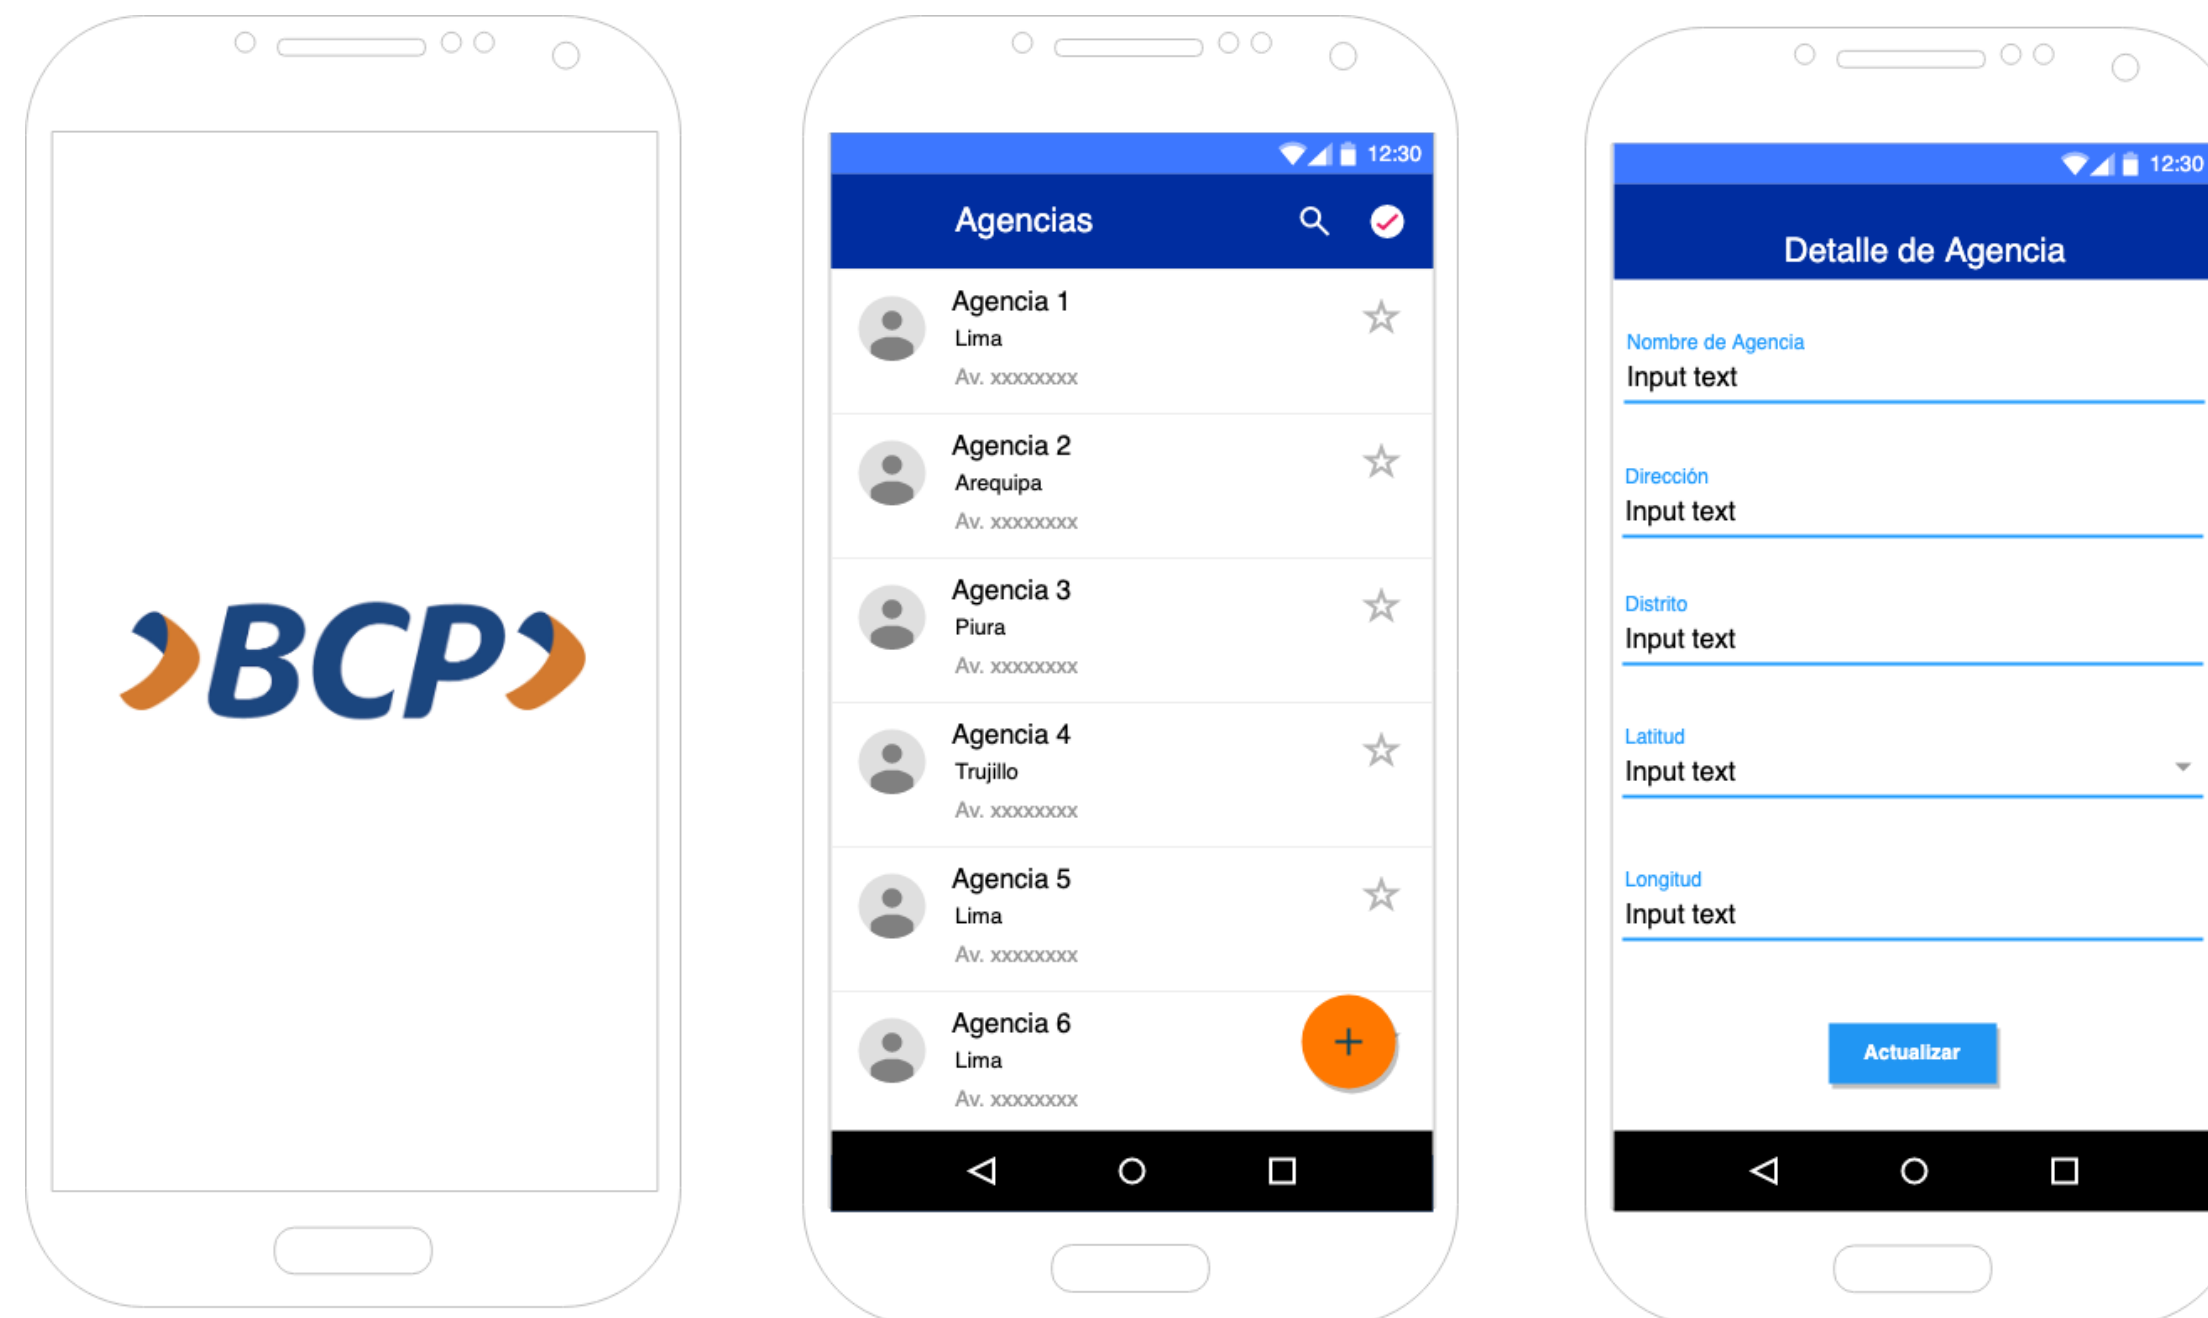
BCP

12:30

Agencias

Agencia 1
Lima
Av. xxxxxxxx

Agencia 2
Arequipa
Av. xxxxxxxx

Agencia 3
Piura
Av. xxxxxxxx

Agencia 4
Trujillo
Av. xxxxxxxx

Agencia 5
Lima
Av. xxxxxxxx

Agencia 6
Lima
Av. xxxxxxxx

+

12:30

Detalle de Agencia

Nombre de Agencia
Input text

Dirección
Input text

Distrito
Input text

Latitud
Input text

Longitud
Input text

Actualizar